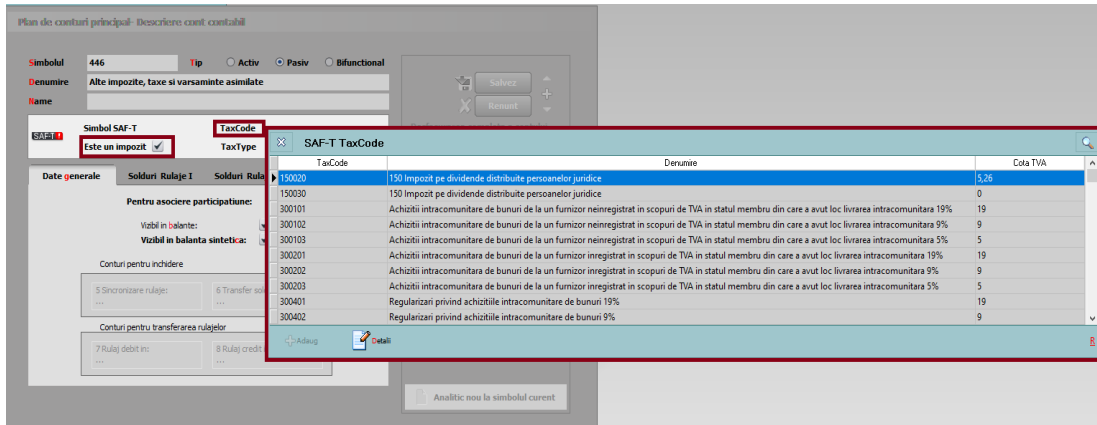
Plan de conturi principal- Descriere cont contabil

Simbolul 446
Tip ○ Activ ◉ Pasiv ○ Bifunctional
Denumire Alte impozite, taxe si varsaminte asimilate
Name

Salvez
Renunt

SAF-T
Simbol SAF-T
TaxCode
Este un impozit ✓
TaxType

Date generale
Solduri Rulaje I
Solduri Rula

Pentru asociere participatiune:
Vizibil in balante:
Vizibil in balanta sintetica:

Conturi pentru inchidere
5 Sincronizare rulaje:
...
6 Transfer sol
...

Conturi pentru transferarea rulajelor
7 Rulaj debit in:
...
8 Rulaj credit
...

Analitic nou la simbolul curent

SAF-T TaxCode

| TaxCode | Denumire | Cota TVA |
|---|---|---|
| 150020 | 150 Impozit pe dividende distribuite persoanelor juridice | 5,26 |
| 150030 | 150 Impozit pe dividende distribuite persoanelor juridice | 0 |
| 300101 | Achizitii intracomunitare de bunuri de la un furnizor neinregistrat in scopuri de TVA in statul membru din care a avut loc livrarea intracomunitara 19% | 19 |
| 300102 | Achizitii intracomunitare de bunuri de la un furnizor neinregistrat in scopuri de TVA in statul membru din care a avut loc livrarea intracomunitara 9% | 9 |
| 300103 | Achizitii intracomunitare de bunuri de la un furnizor neinregistrat in scopuri de TVA in statul membru din care a avut loc livrarea intracomunitara 5% | 5 |
| 300201 | Achizitii intracomunitare de bunuri de la un furnizor inregistrat in scopuri de TVA in statul membru din care a avut loc livrarea intracomunitara 19% | 19 |
| 300202 | Achizitii intracomunitare de bunuri de la un furnizor inregistrat in scopuri de TVA in statul membru din care a avut loc livrarea intracomunitara 9% | 9 |
| 300203 | Achizitii intracomunitare de bunuri de la un furnizor inregistrat in scopuri de TVA in statul membru din care a avut loc livrarea intracomunitara 5% | 5 |
| 300401 | Regularizari privind achizitiile intracomunitare de bunuri 19% | 19 |
| 300402 | Regularizari privind achizitiile intracomunitare de bunuri 9% | 9 |

Adaug
Detalii
R